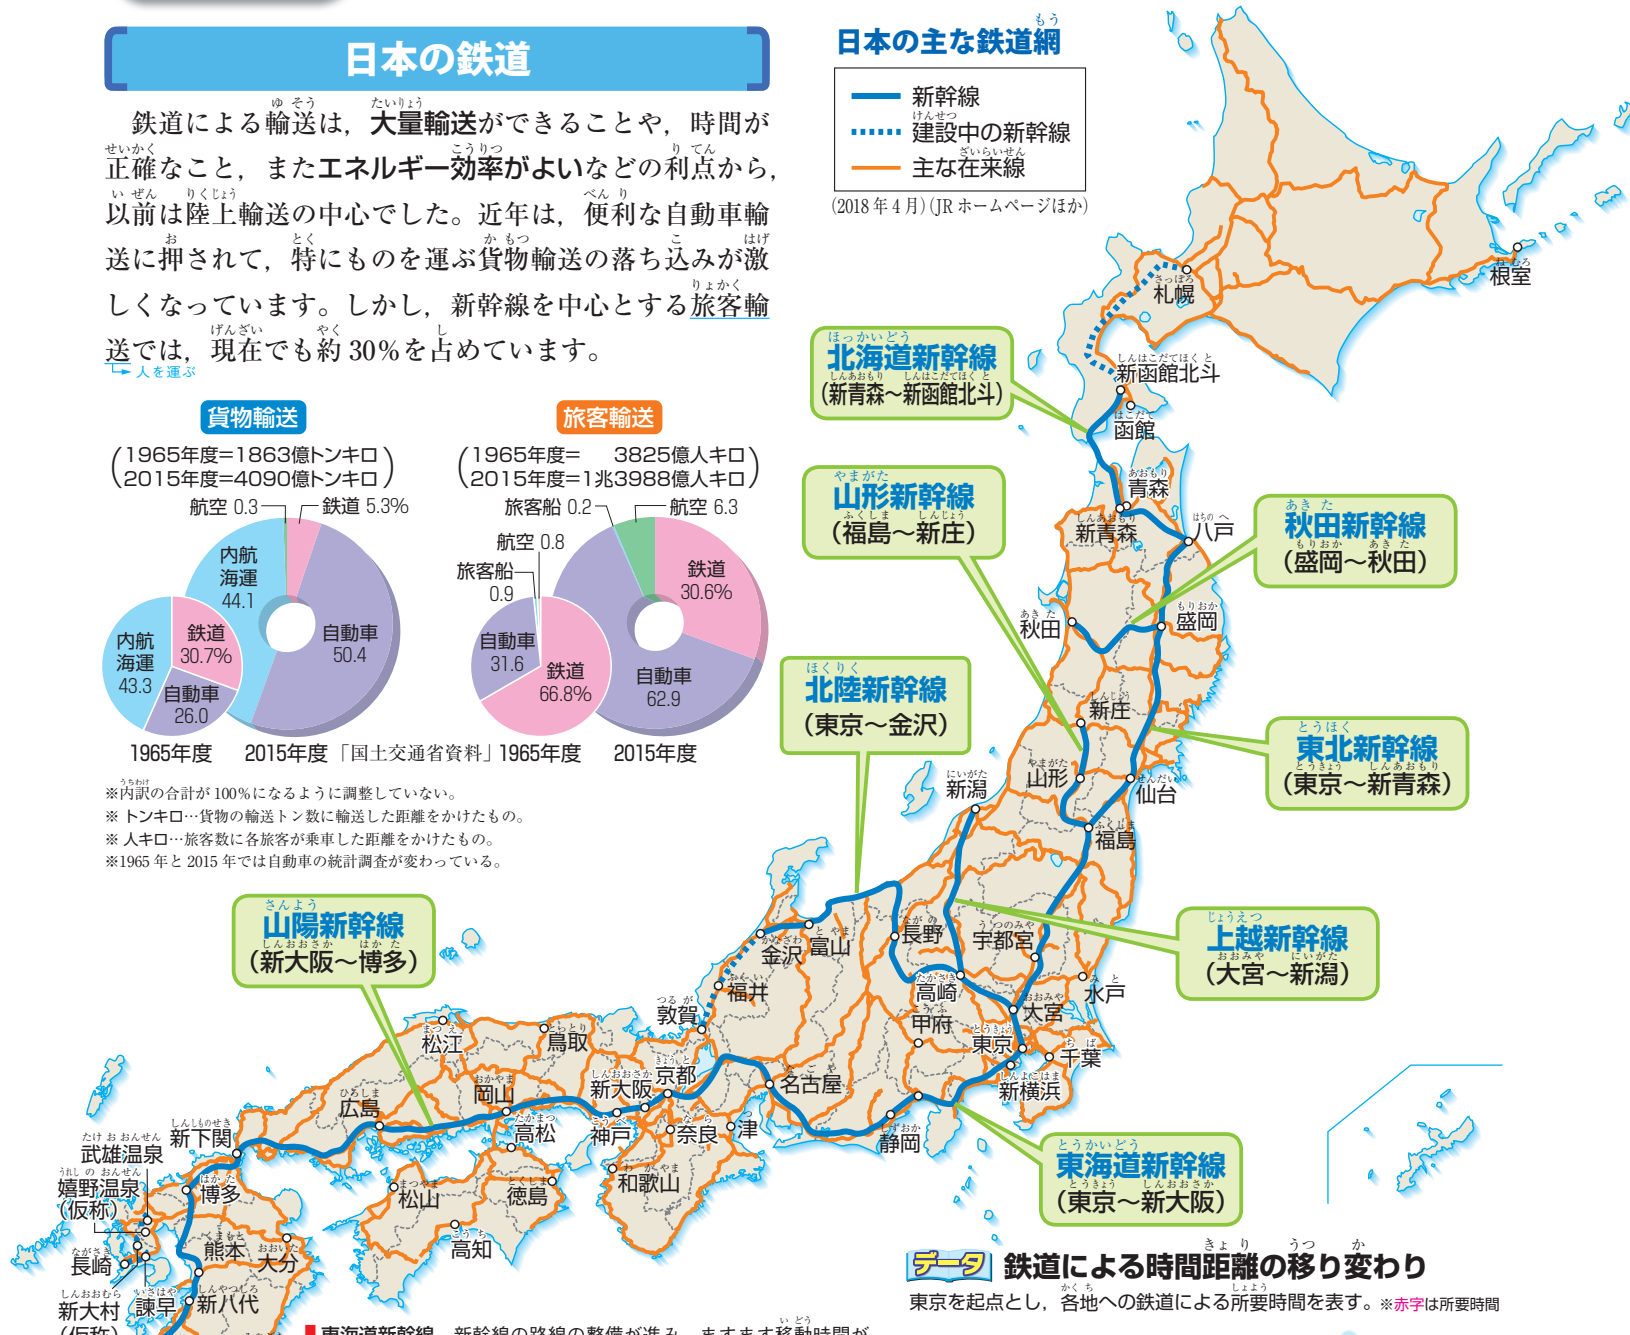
日本の鉄道

鉄道による輸送は，大量輸送ができることや，時間が正確なこと，またエネルギー効率がよいなどの利点から，以前は陸上輸送の中心でした。近年は，便利な自動車輸送に押されて，特にものを運ぶ貨物輸送の落ち込みが激しくなっています。しかし，新幹線を中心とする旅客輸送では，現在でも約 30％を占めています。
人を運ぶ

貨物輸送
(1965年度=1863億トンキロ 2015年度=4090億トンキロ)
航空 0.3
鉄道 5.3%
内航海運 44.1
自動車 50.4
内航海運 43.3
鉄道 30.7%
自動車 26.0
1965年度
2015年度

旅客輸送
(1965年度= 3825億人キロ 2015年度=1兆3988億人キロ)
旅客船 0.2
航空 6.3
航空 0.8
旅客船 0.9
鉄道 30.6%
自動車 31.6
鉄道 66.8%
自動車 62.9
「国土交通省資料」1965年度
2015年度

※内訳の合計が 100％になるように調整していない。
※ トンキロ…貨物の輸送トン数に輸送した距離をかけたもの。
※ 人キロ…旅客数に各旅客が乗車した距離をかけたもの。
※1965 年と 2015 年では自動車の統計調査が変わっている。

日本の主な鉄道網
新幹線
建設中の新幹線
主な在来線
(2018 年 4 月)(JR ホームページほか)

札幌
根室
北海道新幹線 (新青森～新函館北斗)
新函館北斗
函館
青森
八戸
新青森
山形新幹線 (福島～新庄)
秋田新幹線 (盛岡～秋田)
秋田
盛岡
新庄
北陸新幹線 (東京～金沢)
東北新幹線 (東京～新青森)
新潟
山形
仙台
福島
山陽新幹線 (新大阪～博多)
上越新幹線 (大宮～新潟)
金沢
富山
長野
宇都宮
福井
高崎
水戸
敦賀
大宮
甲府
松江
鳥取
東京
千葉
京都
新大阪
名古屋
新横浜
岡山
広島
神戸
奈良
津
静岡
新下関
高松
武雄温泉
東海道新幹線 (東京～新大阪)
嬉野温泉 (仮称)
博多
松山
徳島
和歌山
熊本
大分
高知
長崎
新大村
諫早
新八代
(仮称)

データ 鉄道による時間距離の移り変わり
東京を起点とし，各地への鉄道による所要時間を表す。※赤字は所要時間

東海道新幹線 新幹線の路線の整備が進み，ますます移動時間が